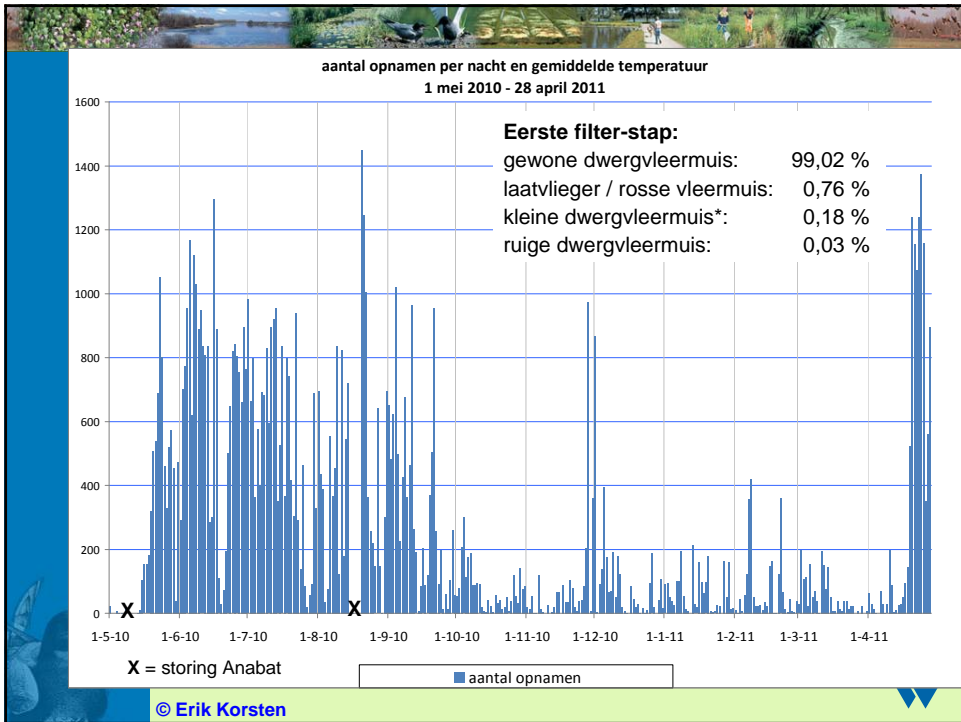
aantal opnamen per nacht en gemiddelde temperatuur
1 mei 2010 - 28 april 2011

Eerste filter-stap:

| | |
|---|---|
| gewone dwergvleermuis: | 99,02 % |
| laatvlieger / rosse vleermuis: | 0,76 % |
| kleine dwergvleermuis*: | 0,18 % |
| ruige dwergvleermuis: | 0,03 % |

1600
1400
1200
1000
800
600
400
200
0

X
X

1-5-10 1-6-10 1-7-10 1-8-10 1-9-10 1-10-10 1-11-10 1-12-10 1-1-11 1-2-11 1-3-11 1-4-11

X = storing Anabat

aantal opnamen

© Erik Korsten